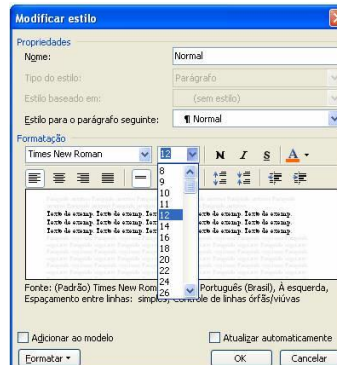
Modificar estilo

Propriedades

Nome: Normal

Tipo do estilo: Parágrafo

Estilo baseado em: (sem estilo)

Estilo para o parágrafo seguinte: ¶ Normal

Formatação

Times New Roman 12 N I S A

8
9
10
11
12
14
16
18
20
22
24
26

Texto de exemp. Texto de exemp. Texto de exemp. Texto de exemp.
Texto de exemp. Texto de exemp. Texto de exemp. Texto de exemp.
Texto de exemp. Texto de exemp. Texto de exemp. Texto de exemp.

Fonte: (Padrão) Times New Rom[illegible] Português (Brasil), À esquerda, Espaçamento entre linhas: simples, Controle de linhas órfãs/viúvas

Adicionar ao modelo

Atualizar automaticamente

Formatar ▾

OK

Cancelar